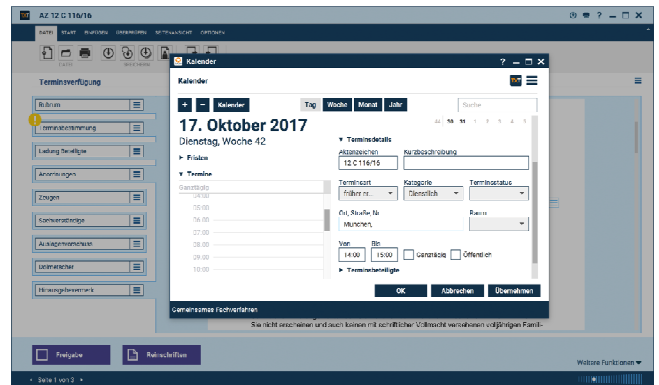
AZ 12 C 116/16

DATEI START EINFÜGEN ÜBERPRÜFEN SEITENANSICHT OPTIONEN

Terminsverfügung

Rubrum

Terminsbestimmung

Ladung Beteiligte

Anordnungen

Zeugen

Sachverständige

Auslagenvorschuss

Dolmetscher

Hinweise

Kalender

Kalender

+ − Kalender Tag Woche Monat Jahr Suche

17. Oktober 2017

Dienstag, Woche 42

▸ Fristen

▾ Termine

Ganztägig

04:00
05:00
06:00
07:00
08:00
09:00
10:00

▾ Terminsdetails

Aktenzeichen 12 C 116/16

Kurzbeschreibung

Terminsart früher er...

Kategorie Dienstlich

Terminsstatus

Ort, Straße, Nr. München,

Raum

Von 14:00 Bis 15:00 Ganztägig Öffentlich

▸ Terminsbeteiligte

OK Abbrechen Übernehmen

Gemeinsames Fachverfahren

Sie nicht erscheinen und auch keinen mit schriftlicher Vollmacht versehenen volljährigen Famil-

Freigabe Reinschriften

Weitere Funktionen ▾

Seite 1 von 3